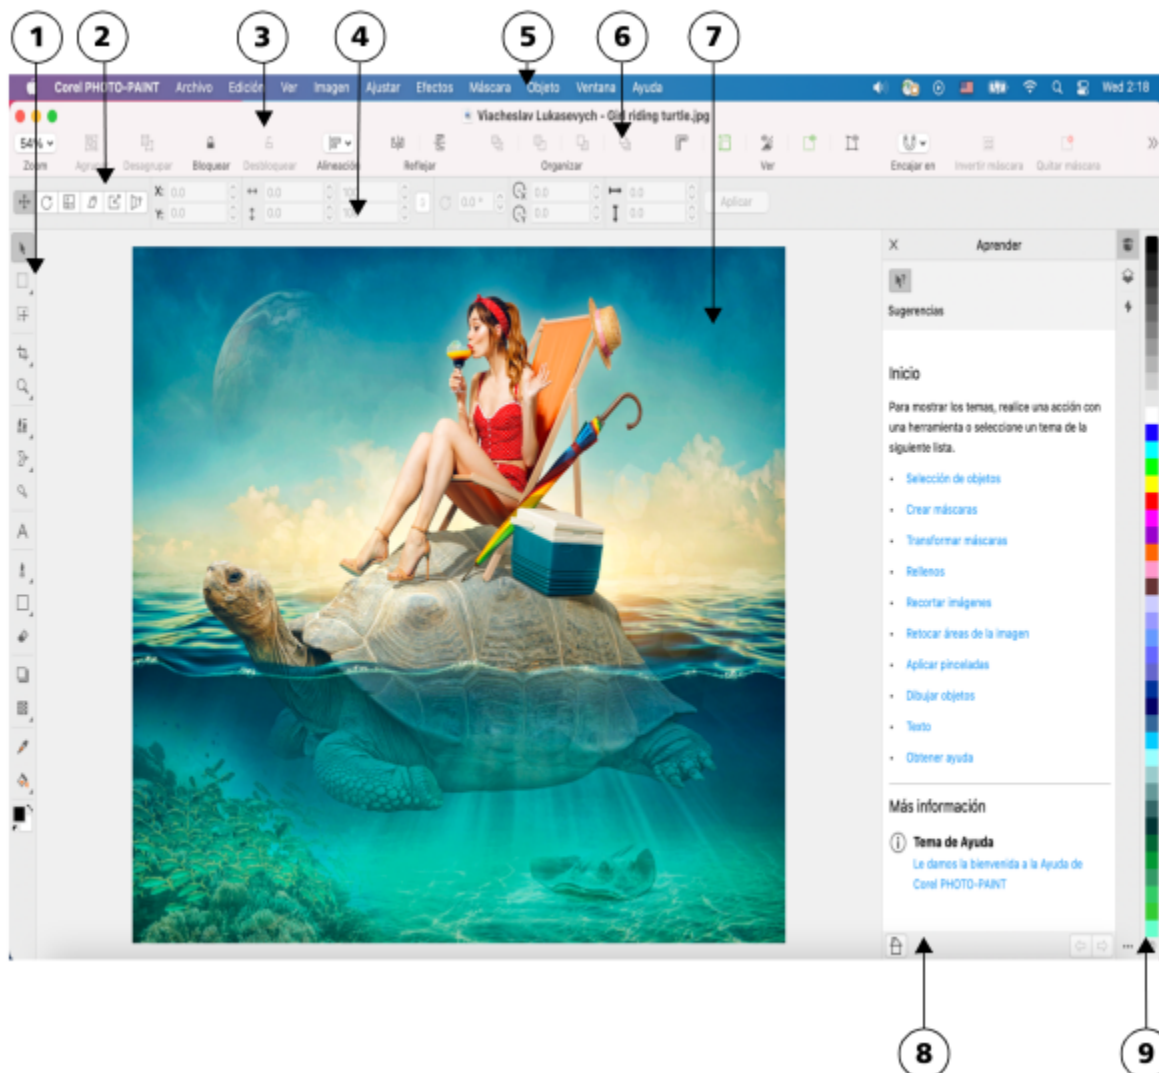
1 2 3 4 5 6 7

Corel PHOTO-PAINT Archivo Edición Ver Imagen Ajustar Efectos Máscara Objeto Ventana Ayuda

Wed 2:18

Vlacheslav Lukasevych - Girl riding turtle.jpg

54% Zoom Agrupar Desagrupar Bloquear Desbloquear Alineación Reflejar Organizar Ver Encajar en Invertir máscara Quitar máscara

X: 0.0 Y: 0.0 0.0 0.0 0.0° 0.0 0.0 0.0 0.0 Aplicar

Aprender

Sugerencias

Inicio

Para mostrar los temas, realice una acción con una herramienta o seleccione un tema de la siguiente lista.

• Selección de objetos
• Crear máscaras
• Transformar máscaras
• Rellenos
• Recortar imágenes
• Retocar áreas de la imagen
• Aplicar pinceladas
• Dibujar objetos
• Texto
• Obtener ayuda

Más información

Tema de Ayuda
Le damos la bienvenida a la Ayuda de Corel PHOTO-PAINT

A

8 9